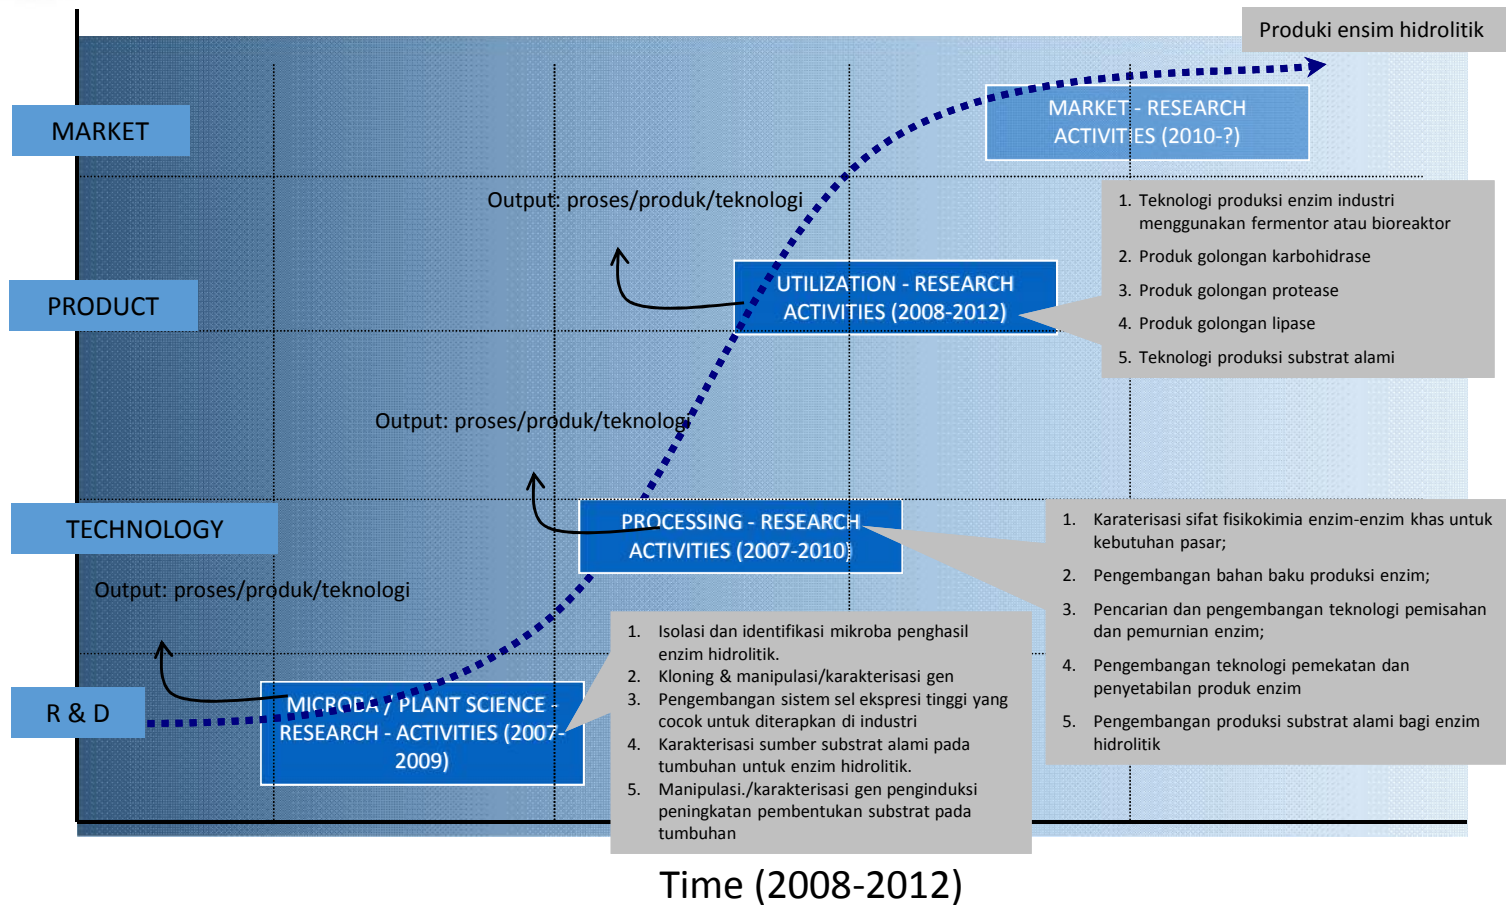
Produki ensim hidrolitik

MARKET

MARKET - RESEARCH ACTIVITIES (2010-?)

Output: proses/produk/teknologi

1. Teknologi produksi enzim industri menggunakan fermentor atau bioreaktor
2. Produk golongan karbohidrase
3. Produk golongan protease
4. Produk golongan lipase
5. Teknologi produksi substrat alami

PRODUCT

UTILIZATION - RESEARCH ACTIVITIES (2008-2012)

Output: proses/produk/teknologi

TECHNOLOGY

PROCESSING - RESEARCH ACTIVITIES (2007-2010)

1. Karaterisasi sifat fisikokimia enzim-enzim khas untuk kebutuhan pasar;
2. Pengembangan bahan baku produksi enzim;
3. Pencarian dan pengembangan teknologi pemisahan dan pemurnian enzim;
4. Pengembangan teknologi pemekatan dan penyetabilan produk enzim
5. Pengembangan produksi substrat alami bagi enzim hidrolitik

Output: proses/produk/teknologi

1. Isolasi dan identifikasi mikroba penghasil enzim hidrolitik.
2. Kloning & manipulasi/karakterisasi gen
3. Pengembangan sistem sel ekspresi tinggi yang cocok untuk diterapkan di industri
4. Karakterisasi sumber substrat alami pada tumbuhan untuk enzim hidrolitik.
5. Manipulasi./karakterisasi gen penginduksi peningkatan pembentukan substrat pada tumbuhan

R & D

MICROBA / PLANT SCIENCE - RESEARCH - ACTIVITIES (2007-2009)

Time (2008-2012)